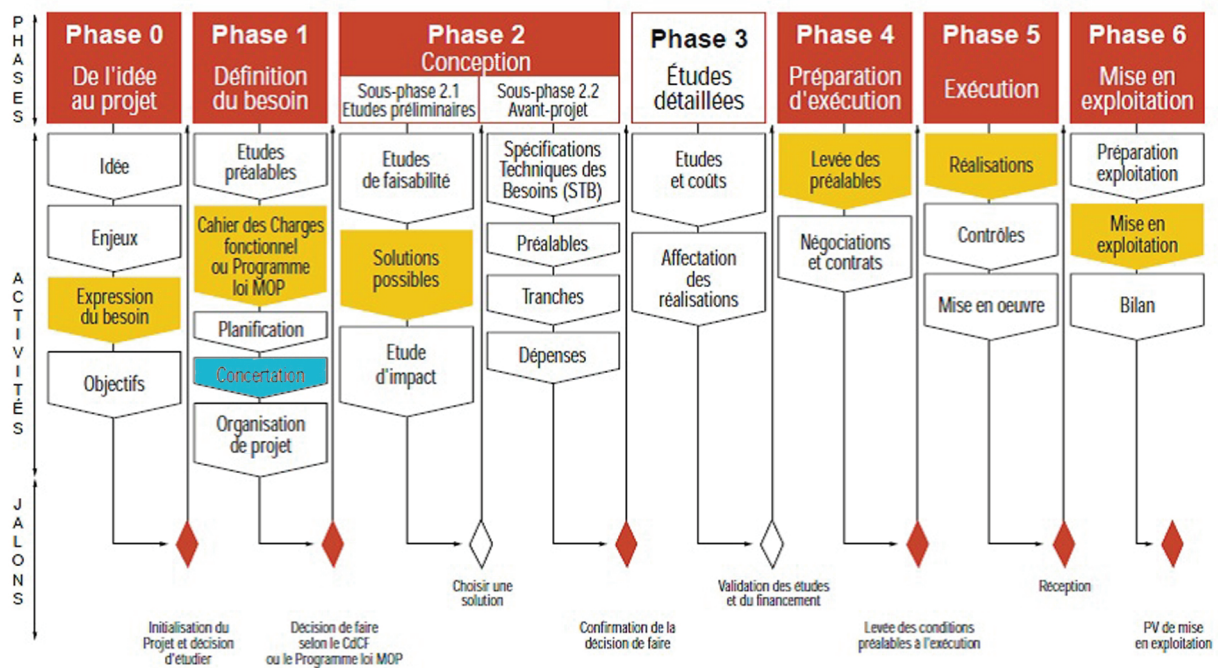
PHASES

Phase 0
De l'idée au projet

Phase 1
Définition du besoin

Phase 2
Conception
Sous-phase 2.1
Etudes préliminaires
Sous-phase 2.2
Avant-projet

Phase 3
Études détaillées

Phase 4
Préparation d'exécution

Phase 5
Exécution

Phase 6
Mise en exploitation

ACTIVITÉS

Idée
Enjeux
Expression du besoin
Objectifs

Etudes préalables
Cahier des Charges fonctionnel ou Programme loi MOP
Planification
Concertation
Organisation de projet

Etudes de faisabilité
Solutions possibles
Etude d'impact

Spécifications Techniques des Besoins (STB)
Préalables
Tranches
Dépenses

Etudes et coûts
Affectation des réalisations

Levée des préalables
Négociations et contrats

Réalisations
Contrôles
Mise en oeuvre

Préparation exploitation
Mise en exploitation
Bilan

JALONS

Initialisation du Projet et décision d'étudier
Décision de faire selon le CdCF ou le Programme loi MOP
Choisir une solution
Confirmation de la décision de faire
Validation des etudes et du financement
Levée des conditions préalables à l'exécution
Réception
PV de mise en exploitation